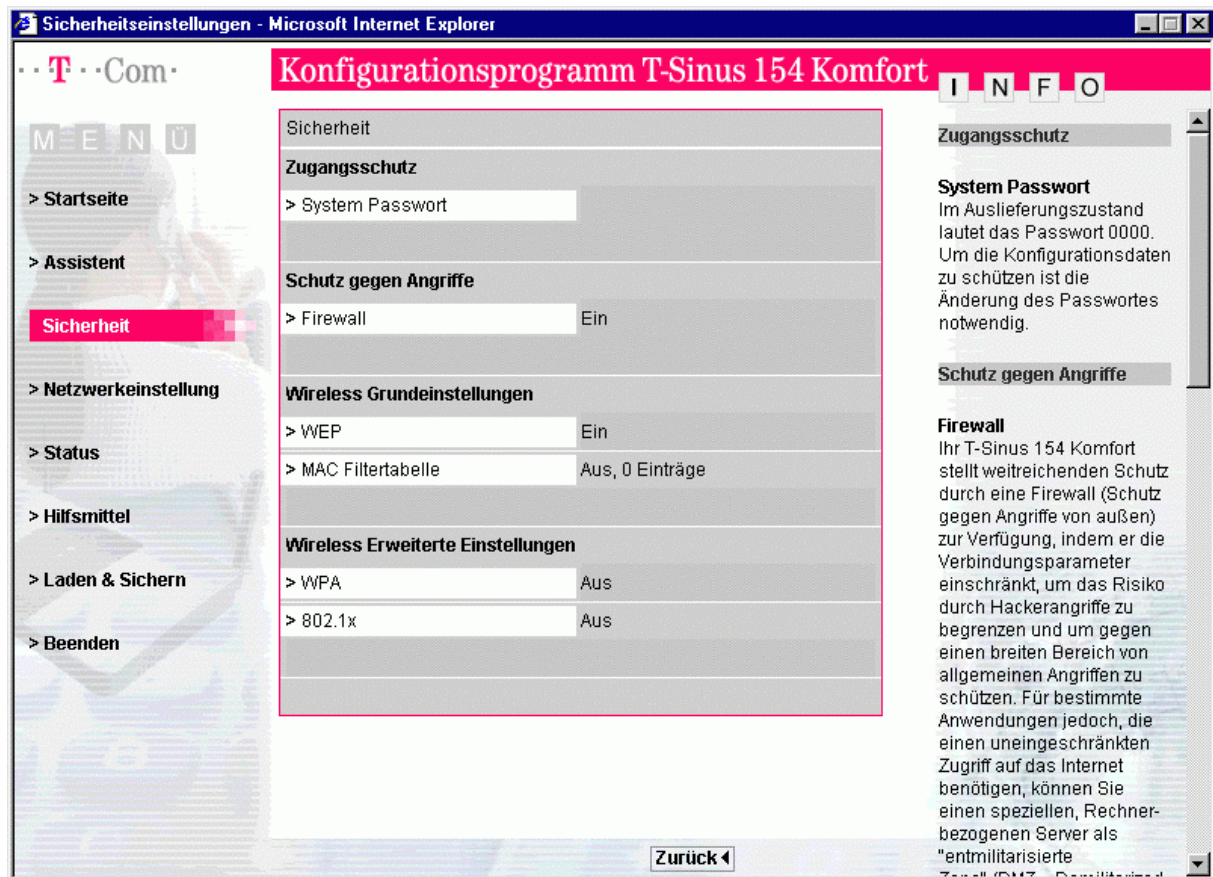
Sicherheitseinstellungen - Microsoft Internet Explorer

··T··Com·

Konfigurationsprogramm T-Sinus 154 Komfort

I N F O

M E N Ü

> Startseite

> Assistent

Sicherheit

> Netzwerkeinstellung

> Status

> Hilfsmittel

> Laden & Sichern

> Beenden

Sicherheit

Zugangsschutz

| > System Passwort | |
|---|---|

Schutz gegen Angriffe

| > Firewall | Ein |
|---|---|

Wireless Grundeinstellungen

| > WEP | Ein |
|---|---|
| > MAC Filtertabelle | Aus, 0 Einträge |

Wireless Erweiterte Einstellungen

| > WPA | Aus |
|---|---|
| > 802.1x | Aus |

Zurück

Zugangsschutz

System Passwort
Im Auslieferungszustand lautet das Passwort 0000. Um die Konfigurationsdaten zu schützen ist die Änderung des Passwortes notwendig.

Schutz gegen Angriffe

Firewall
Ihr T-Sinus 154 Komfort stellt weitreichenden Schutz durch eine Firewall (Schutz gegen Angriffe von außen) zur Verfügung, indem er die Verbindungsparameter einschränkt, um das Risiko durch Hackerangriffe zu begrenzen und um gegen einen breiten Bereich von allgemeinen Angriffen zu schützen. Für bestimmte Anwendungen jedoch, die einen uneingeschränkten Zugriff auf das Internet benötigen, können Sie einen speziellen, Rechnerbezogenen Server als "entmilitarisierte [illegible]